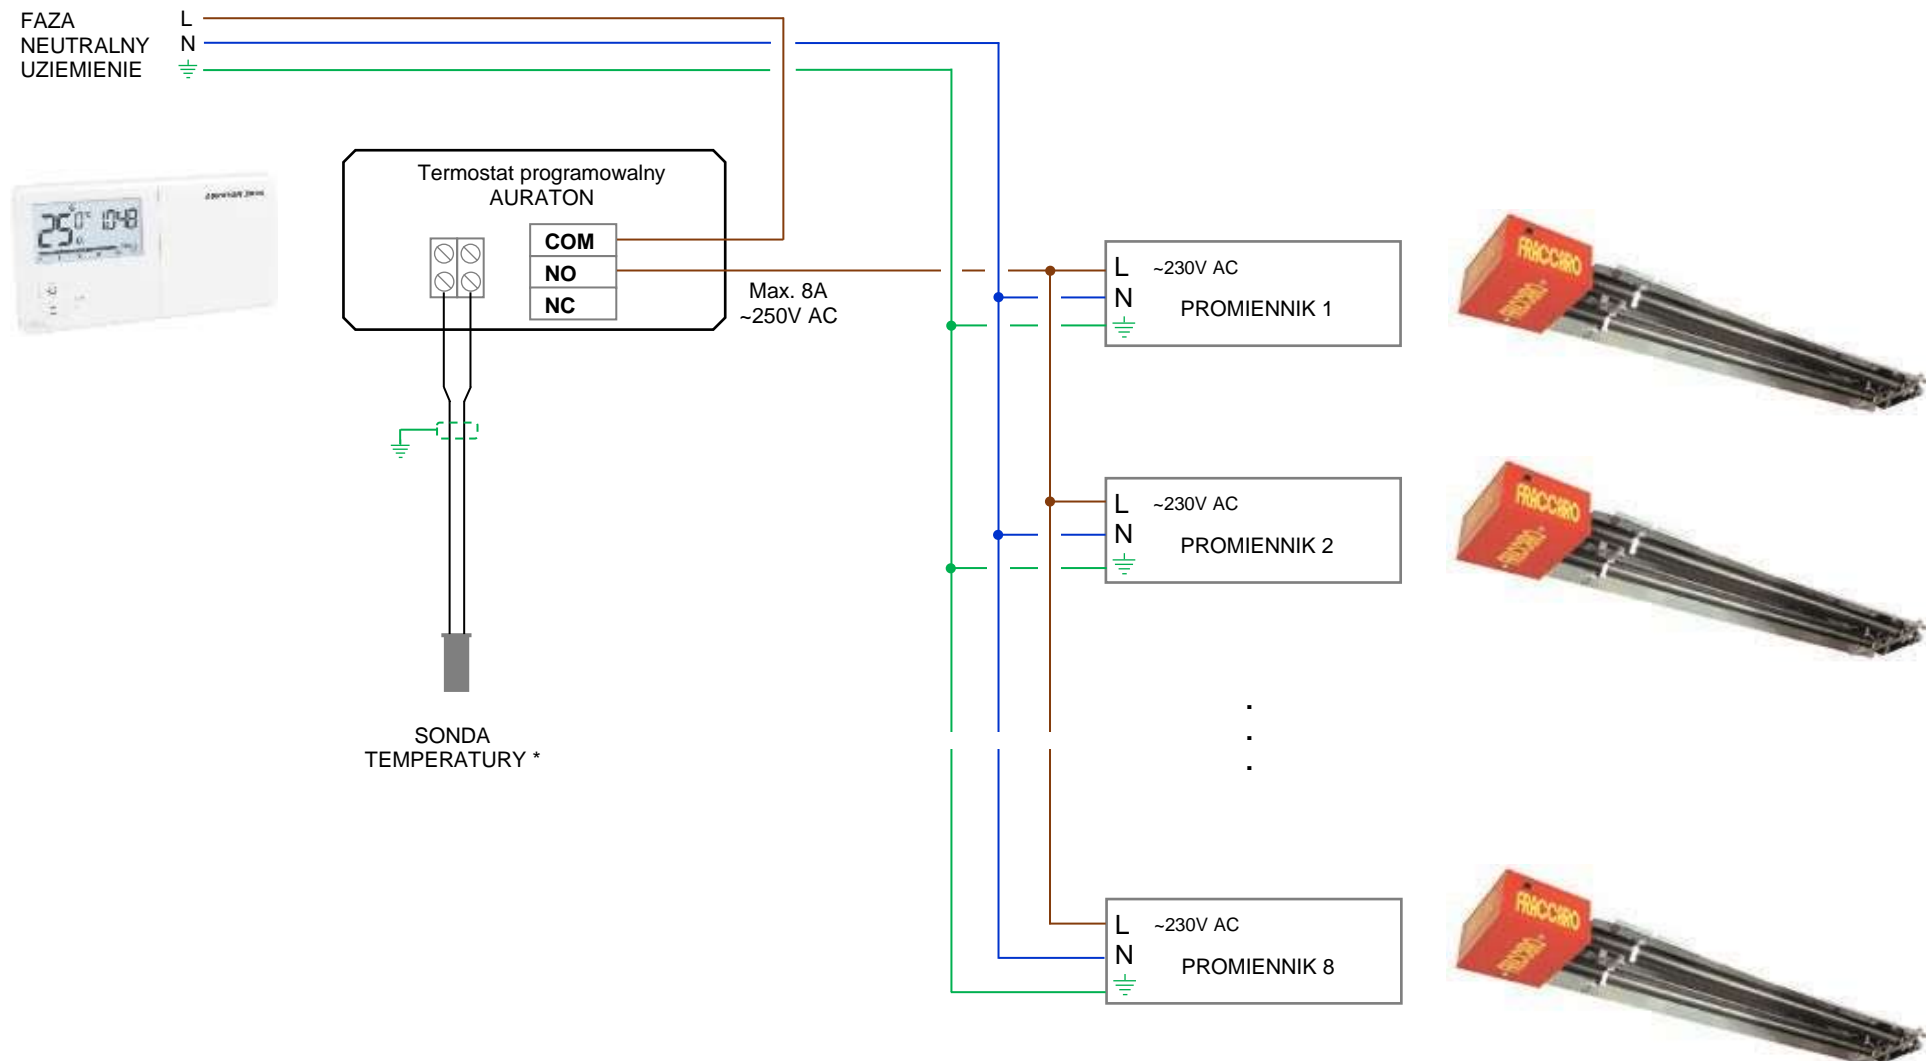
FAZA L
NEUTRALNY N
UZIEMIENIE

25.0° 10:48

Termostat programowalny
AURATON

COM
NO
NC

Max. 8A
~250V AC

SONDA
TEMPERATURY *

L ~230V AC
N PROMIENNIK 1

FRACCARO

L ~230V AC
N PROMIENNIK 2

FRACCARO

.
.
.

L ~230V AC
N PROMIENNIK 8

FRACCARO